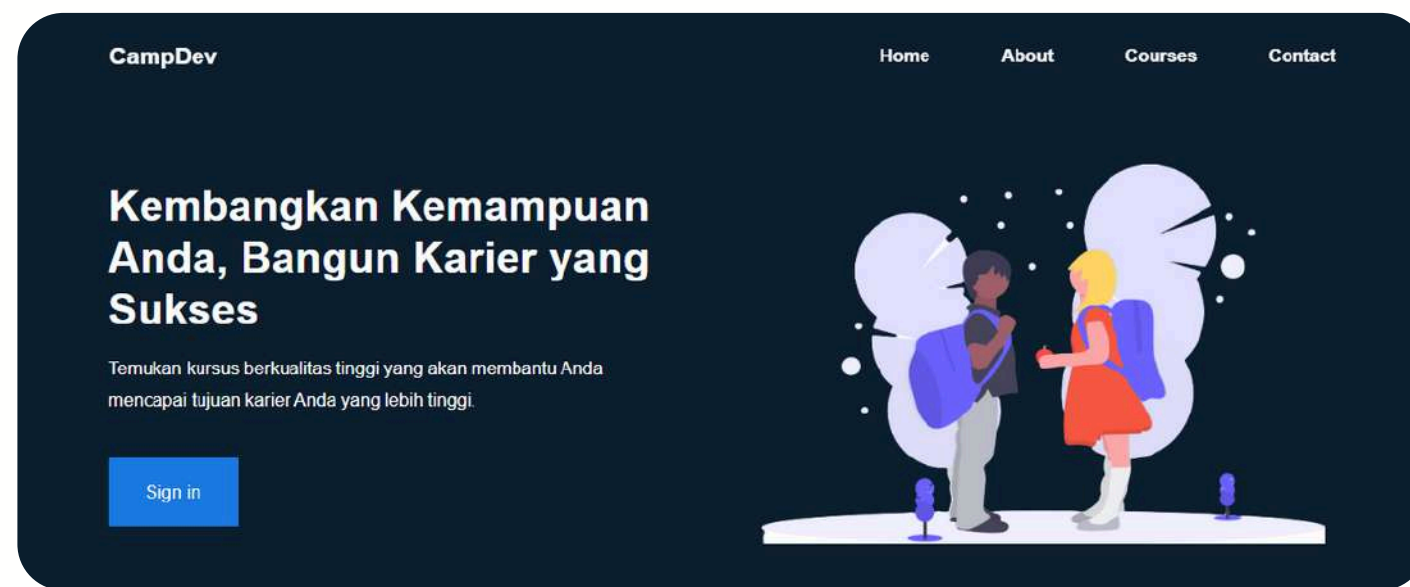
CampDev

Home About Courses Contact

Kembangkan Kemampuan Anda, Bangun Karier yang Sukses

Temukan kursus berkualitas tinggi yang akan membantu Anda mencapai tujuan karier Anda yang lebih tinggi.

Sign in